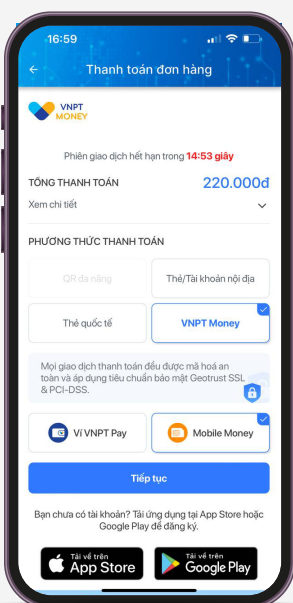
16:59

Thanh toán đơn hàng

VNPT MONEY

Phiên giao dịch hết hạn trong 14:53 giây

TỔNG THANH TOÁN 220.000đ

Xem chi tiết

PHƯƠNG THỨC THANH TOÁN

QR đa năng

Thẻ/Tài khoản nội địa

Thẻ quốc tế

VNPT Money

Mọi giao dịch thanh toán đều được mã hoá an toàn và áp dụng tiêu chuẩn bảo mật Geotrust SSL & PCI-DSS.

Ví VNPT Pay

Mobile Money

Tiếp tục

Bạn chưa có tài khoản? Tải ứng dụng tại App Store hoặc Google Play để đăng ký.

Tải về trên App Store

Tải về trên Google Play